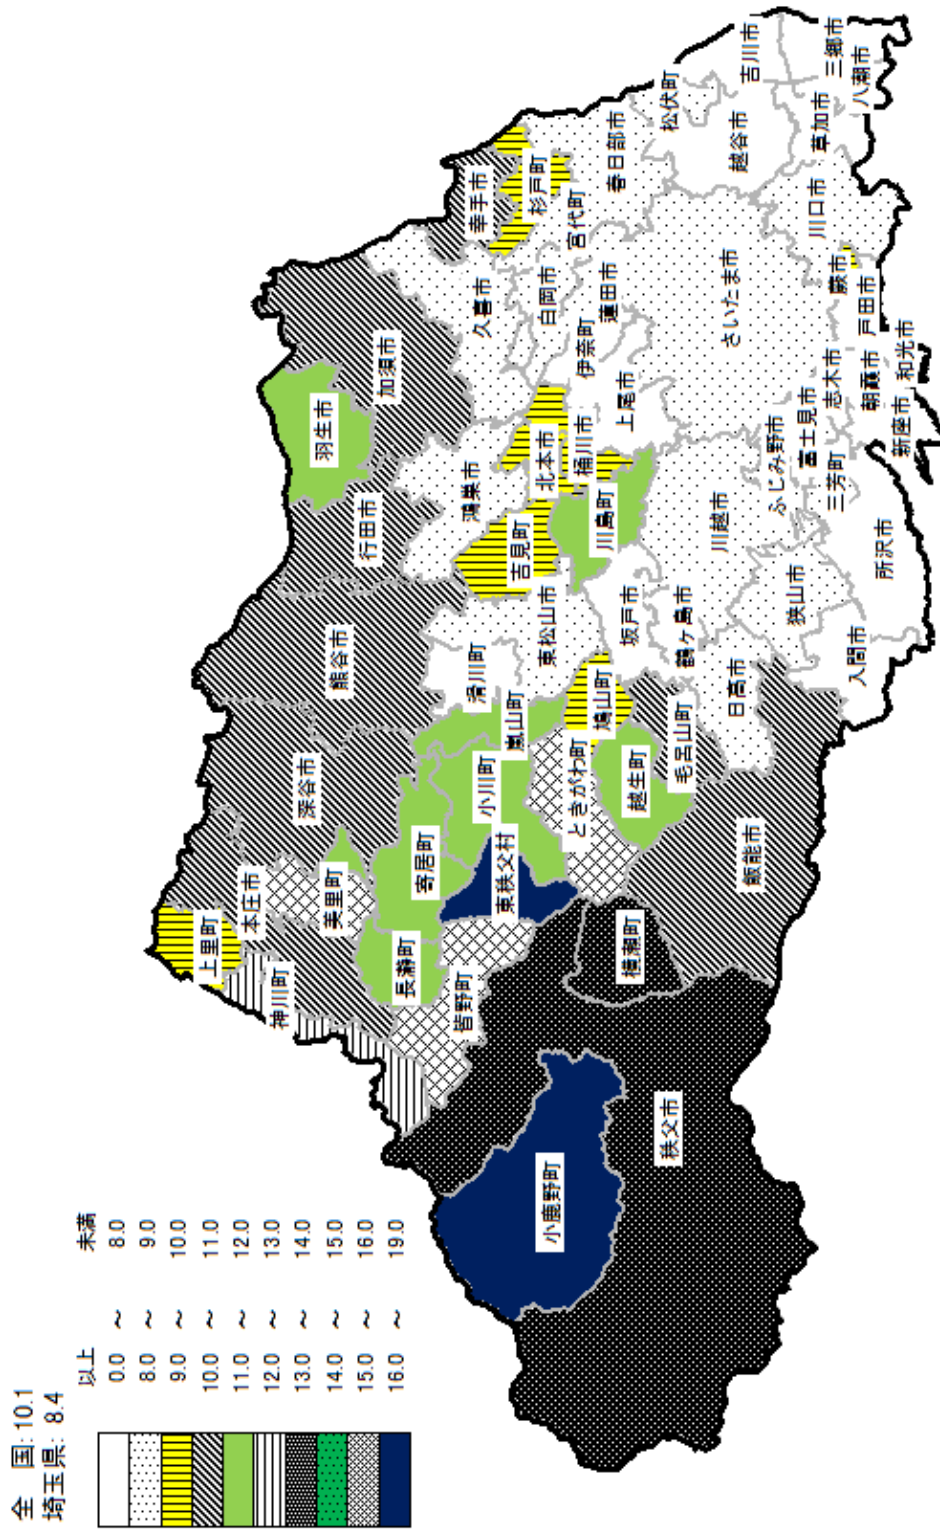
全 国: 10.1
埼玉県: 8.4

| 以上 | | 未満 |
|---|---|---|
| 0.0 | ～ | 8.0 |
| 8.0 | ～ | 9.0 |
| 9.0 | ～ | 10.0 |
| 10.0 | ～ | 11.0 |
| 11.0 | ～ | 12.0 |
| 12.0 | ～ | 13.0 |
| 13.0 | ～ | 14.0 |
| 14.0 | ～ | 15.0 |
| 15.0 | ～ | 16.0 |
| 16.0 | ～ | 19.0 |

吉川市
三郷市
八潮市
松伏町
春日部市
越谷市
草加市
杉戸町
幸手市
宮代町
川口市
蕨市
戸田市
久喜市
白岡市
さいたま市
蓮田市
伊奈町
加須市
上尾市
志木市
朝霞市
和光市
羽生市
北本市
桶川市
鴻巣市
富士見市
ふじみ野市
三芳町
新座市
行田市
川島町
吉見町
川越市
所沢市
熊谷市
東松山市
坂戸市
鶴ヶ島市
狭山市
入間市
滑川町
嵐山町
鳩山町
毛呂山町
日高市
深谷市
小川町
ときがわ町
越生町
本庄市
美里町
寄居町
東秩父村
飯能市
上里町
神川町
長瀞町
皆野町
横瀬町
秩父市
小鹿野町